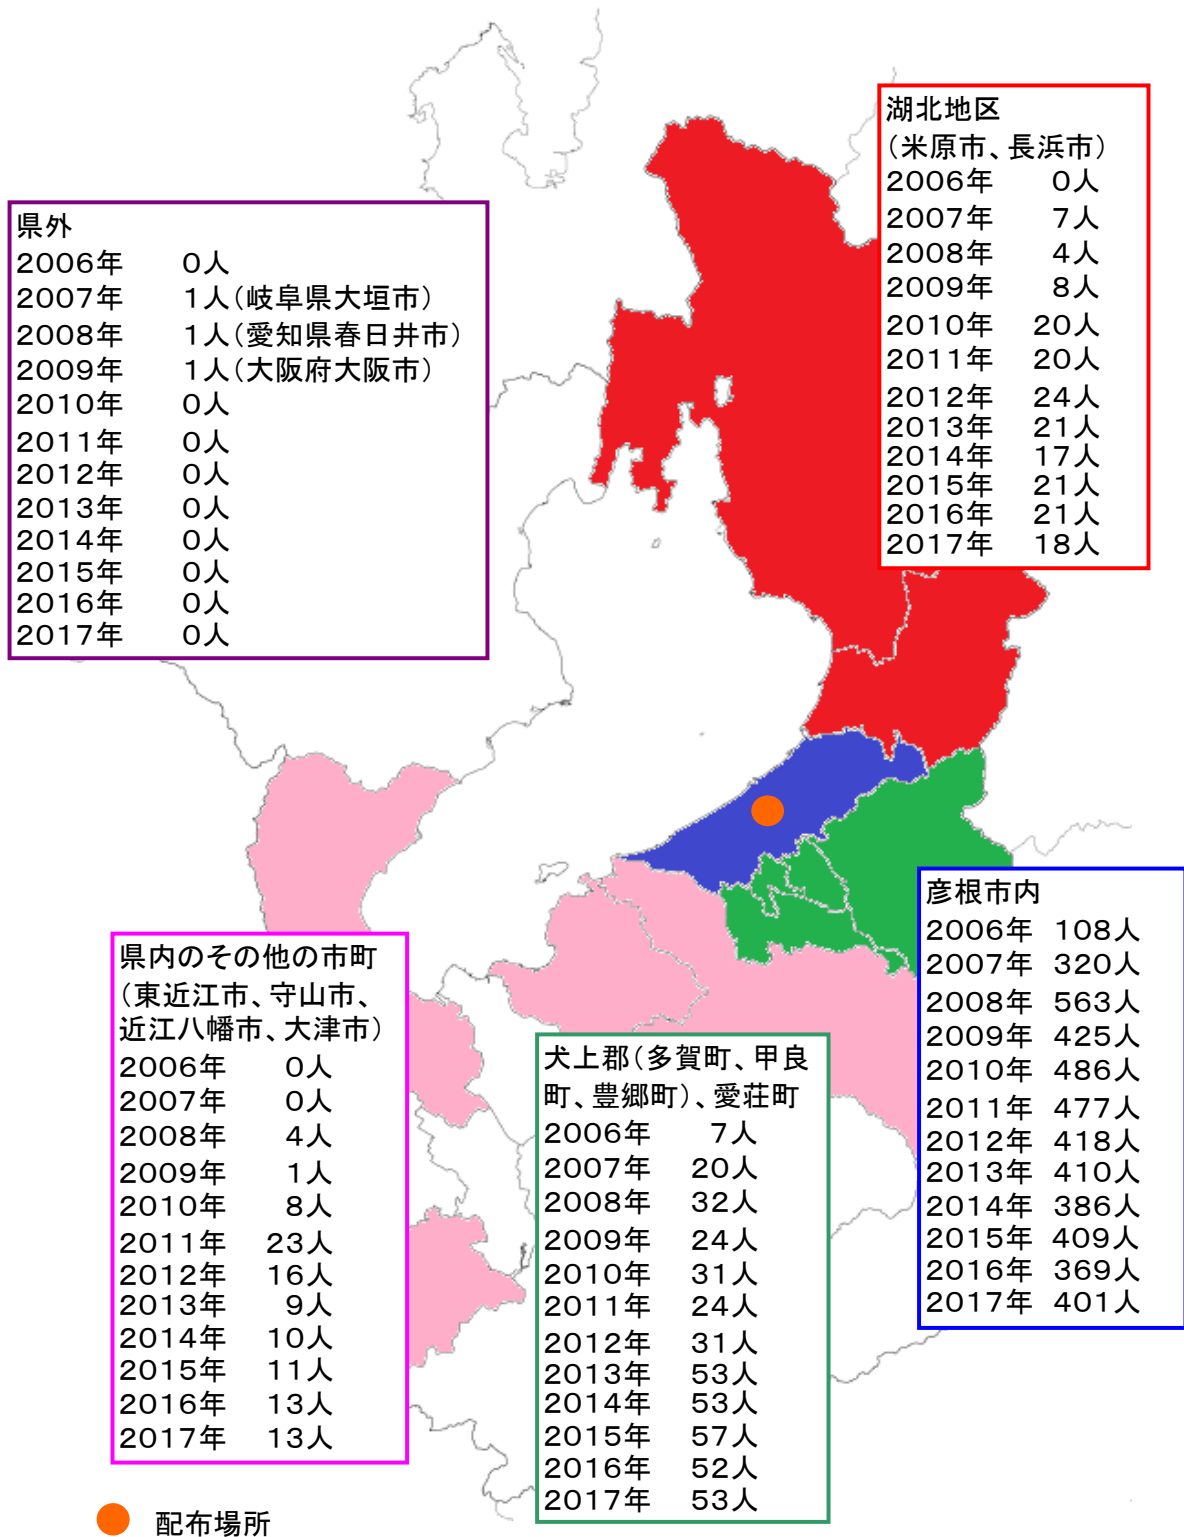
県外
2006年 0人
2007年 1人(岐阜県大垣市)
2008年 1人(愛知県春日井市)
2009年 1人(大阪府大阪市)
2010年 0人
2011年 0人
2012年 0人
2013年 0人
2014年 0人
2015年 0人
2016年 0人
2017年 0人

湖北地区
(米原市、長浜市)
2006年 0人
2007年 7人
2008年 4人
2009年 8人
2010年 20人
2011年 20人
2012年 24人
2013年 21人
2014年 17人
2015年 21人
2016年 21人
2017年 18人

彦根市内
2006年 108人
2007年 320人
2008年 563人
2009年 425人
2010年 486人
2011年 477人
2012年 418人
2013年 410人
2014年 386人
2015年 409人
2016年 369人
2017年 401人

県内のその他の市町
(東近江市、守山市、近江八幡市、大津市)
2006年 0人
2007年 0人
2008年 4人
2009年 1人
2010年 8人
2011年 23人
2012年 16人
2013年 9人
2014年 10人
2015年 11人
2016年 13人
2017年 13人

犬上郡(多賀町、甲良町、豊郷町)、愛荘町
2006年 7人
2007年 20人
2008年 32人
2009年 24人
2010年 31人
2011年 24人
2012年 31人
2013年 53人
2014年 53人
2015年 57人
2016年 52人
2017年 53人

配布場所